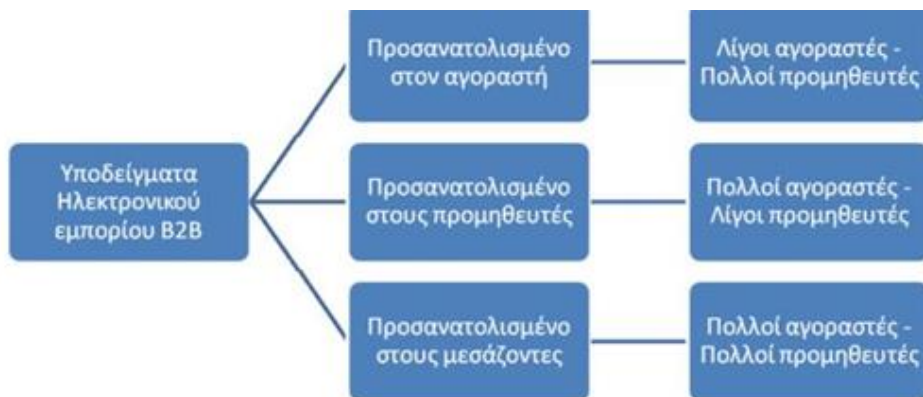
Υποδείγματα Ηλεκτρονικού εμπορίου B2B

Προσανατολισμένο στον αγοραστή

Λίγοι αγοραστές - Πολλοί προμηθευτές

Προσανατολισμένο στους προμηθευτές

Πολλοί αγοραστές - Λίγοι προμηθευτές

Προσανατολισμένο στους μεσάζοντες

Πολλοί αγοραστές - Πολλοί προμηθευτές